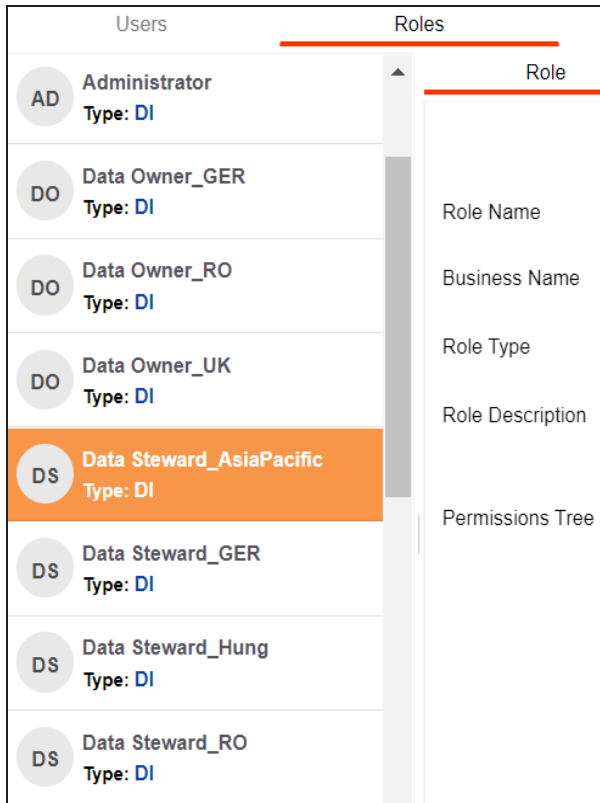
Users

Roles

AD
Administrator
Type: DI

DO
Data Owner_GER
Type: DI

DO
Data Owner_RO
Type: DI

DO
Data Owner_UK
Type: DI

DS
Data Steward_AsiaPacific
Type: DI

DS
Data Steward_GER
Type: DI

DS
Data Steward_Hung
Type: DI

DS
Data Steward_RO
Type: DI

Role

Role Name

Business Name

Role Type

Role Description

Permissions Tree